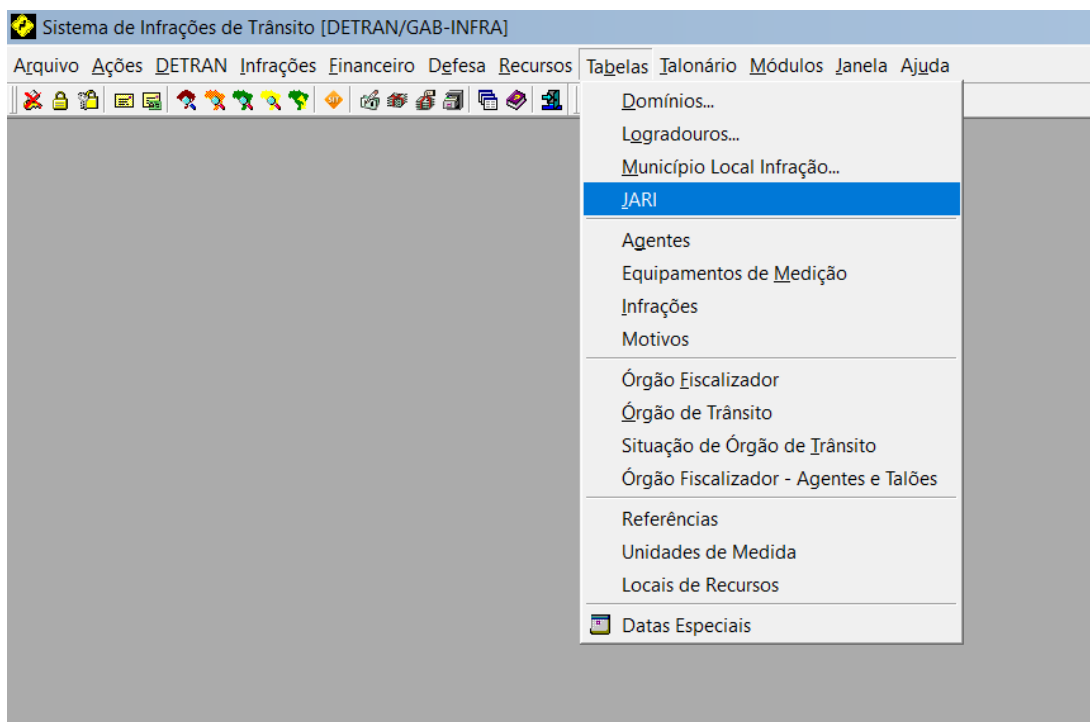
Sistema de Infrações de Trânsito [DETRAN/GAB-INFRA]

Arquivo Ações DETRAN Infrações Financeiro Defesa Recursos Tabelas Talonário Módulos Janela Ajuda

Domínios...
Logradouros...
Município Local Infração...
JARI
Agentes
Equipamentos de Medição
Infrações
Motivos
Órgão Fiscalizador
Órgão de Trânsito
Situação de Órgão de Trânsito
Órgão Fiscalizador - Agentes e Talões
Referências
Unidades de Medida
Locais de Recursos
Datas Especiais